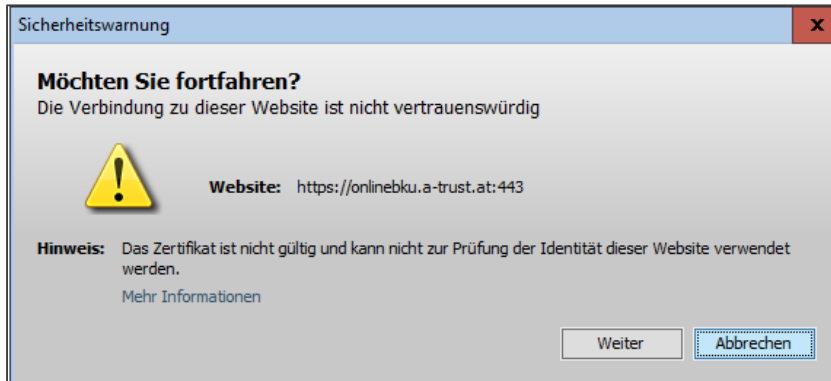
Sicherheitswarnung

x

Möchten Sie fortfahren?

Die Verbindung zu dieser Website ist nicht vertrauenswürdig

Website: https://onlinebku.a-trust.at:443

Hinweis: Das Zertifikat ist nicht gültig und kann nicht zur Prüfung der Identität dieser Website verwendet werden.

Mehr Informationen

Weiter

Abbrechen